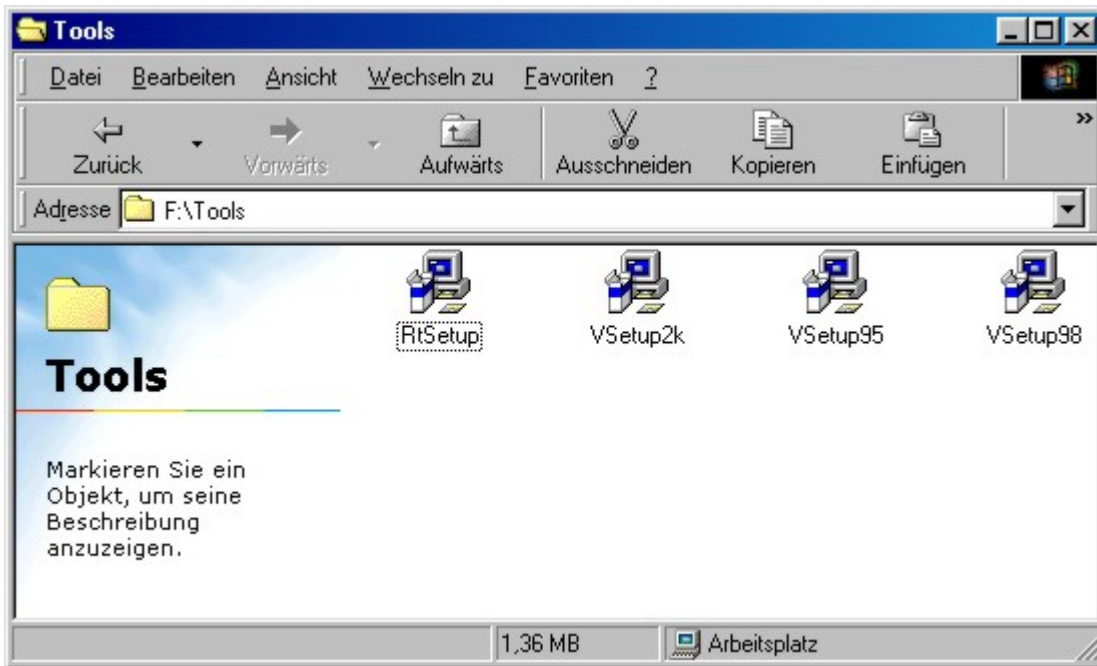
Tools

Datei Bearbeiten Ansicht Wechseln zu Favoriten ?

Zurück Vorwärts Aufwärts Ausschneiden Kopieren Einfügen

Adresse F:\Tools

RtSetup VSetup2k VSetup95 VSetup98

Tools

Markieren Sie ein Objekt, um seine Beschreibung anzuzeigen.

1,36 MB Arbeitsplatz